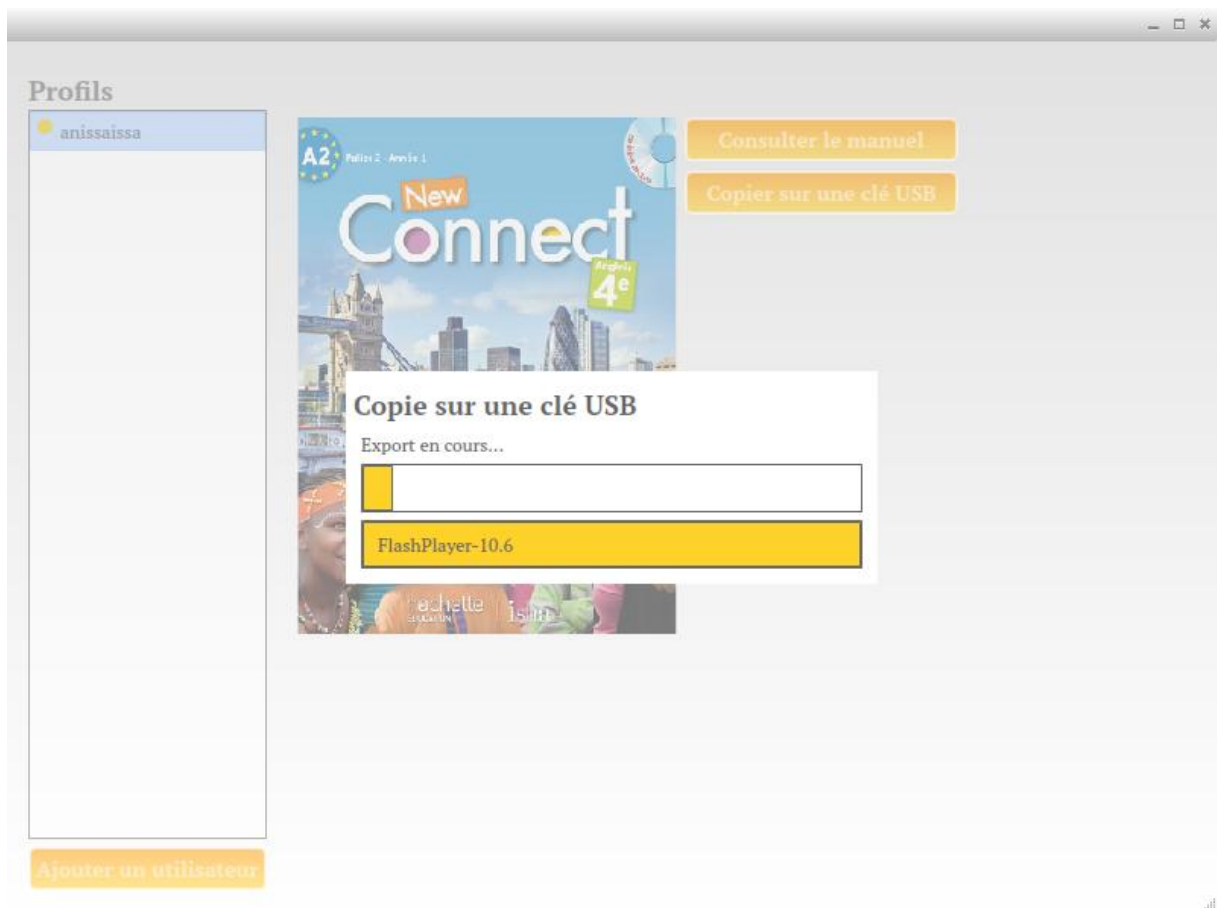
Profils

anissaissa

Ajouter un utilisateur

A2 Palier 2 · Année 1

New Connect

Anglais 4$^e$

hachette éducation

Consulter le manuel

Copier sur une clé USB

Copie sur une clé USB

Export en cours...

FlashPlayer-10.6